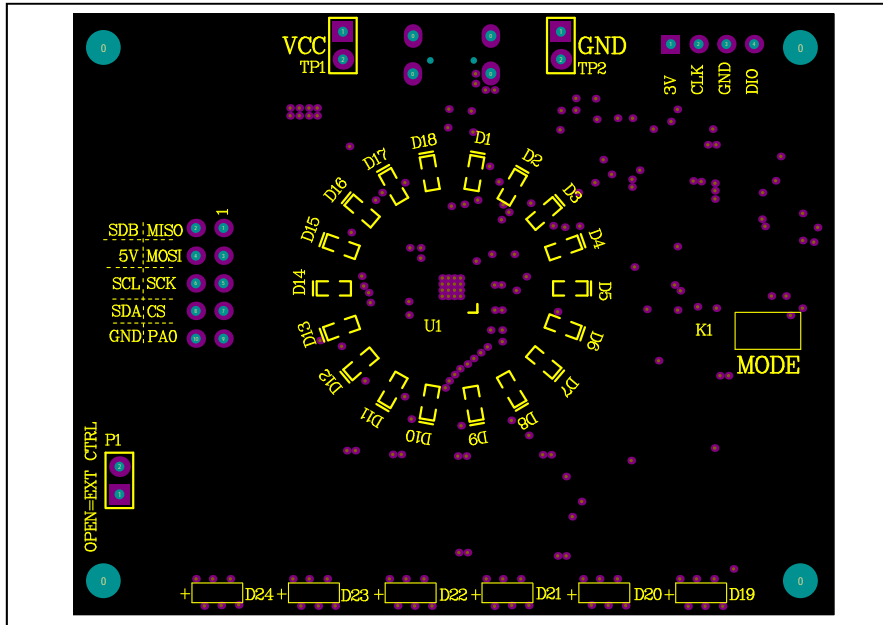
VCC
TP1
GND
TP2
3V
CLK
GND
DIO
D18
D1
D17
D2
D16
D3
D15
D4
D14
D5
D13
D6
D12
D7
D11
D8
D10
D9
U1
K1
MODE
1
SDB MISO
5V MOSI
SCL SCK
SDA CS
GND PA0
P1
OPEN=EXT CTRL
+ D24
+ D23
+ D22
+ D21
+ D20
+ D19
0
0
0
0